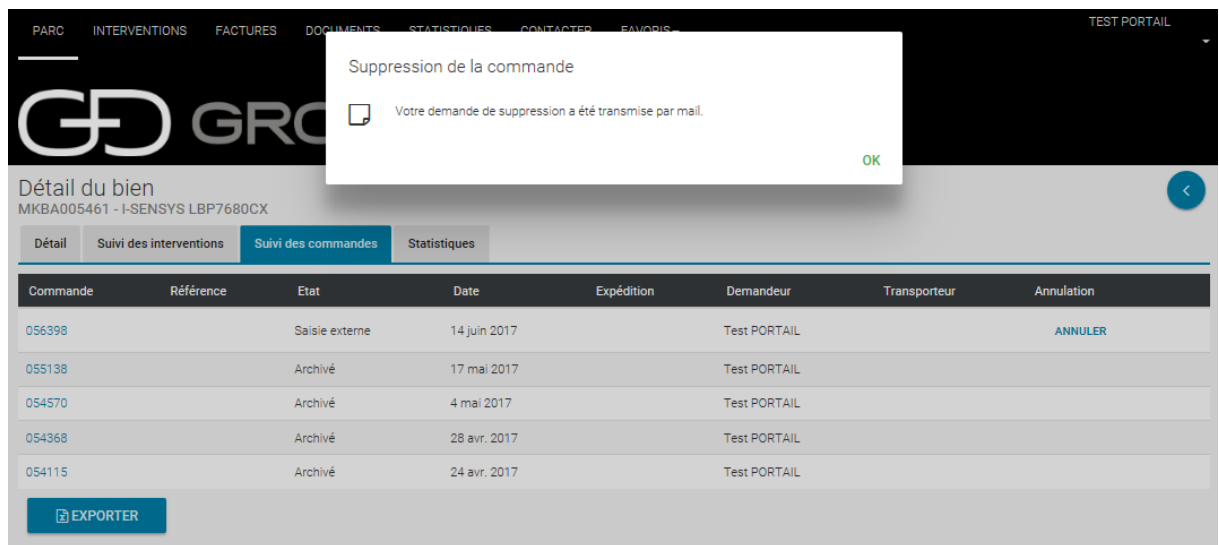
PARC INTERVENTIONS FACTURES DOCUMENTS STATISTIQUES CONTACTER FAVORIS

TEST PORTAIL

GRO

Suppression de la commande

Votre demande de suppression a été transmise par mail.

OK

Détail du bien
MKBA005461 - I-SENSYS LBP7680CX

Détail | Suivi des interventions | Suivi des commandes | Statistiques

| Commande | Référence | Etat | Date | Expédition | Demandeur | Transporteur | Annulation |
|---|---|---|---|---|---|---|---|
| 056398 | | Saisie externe | 14 juin 2017 | | Test PORTAIL | | ANNULER |
| 055138 | | Archivé | 17 mai 2017 | | Test PORTAIL | | |
| 054570 | | Archivé | 4 mai 2017 | | Test PORTAIL | | |
| 054368 | | Archivé | 28 avr. 2017 | | Test PORTAIL | | |
| 054115 | | Archivé | 24 avr. 2017 | | Test PORTAIL | | |

EXPORTER